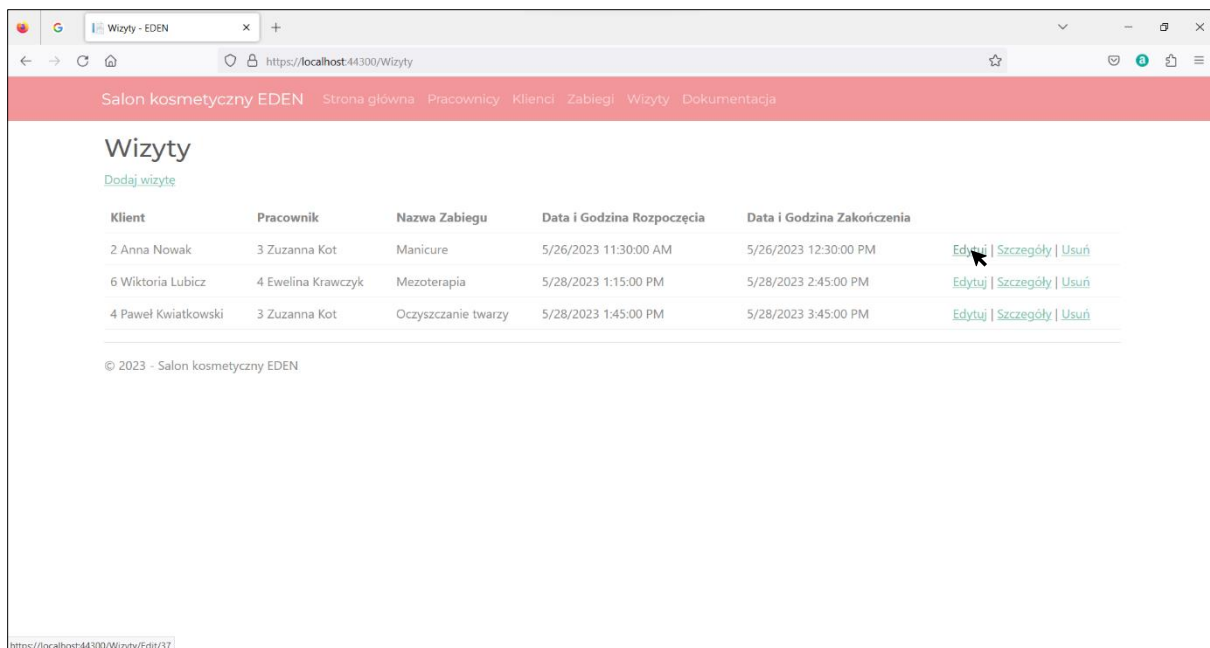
Wizyty - EDEN

https://localhost:44300/Wizyty

Salon kosmetyczny EDEN Strona główna Pracownicy Klienci Zabiegi Wizyty Dokumentacja

Wizyty

Dodaj wizytę

| Klient | Pracownik | Nazwa Zabiegu | Data i Godzina Rozpoczęcia | Data i Godzina Zakończenia | |
|---|---|---|---|---|---|
| 2 Anna Nowak | 3 Zuzanna Kot | Manicure | 5/26/2023 11:30:00 AM | 5/26/2023 12:30:00 PM | Edytuj \| Szczegóły \| Usuń |
| 6 Wiktoria Lubicz | 4 Ewelina Krawczyk | Mezoterapia | 5/28/2023 1:15:00 PM | 5/28/2023 2:45:00 PM | Edytuj \| Szczegóły \| Usuń |
| 4 Paweł Kwiatkowski | 3 Zuzanna Kot | Oczyszczanie twarzy | 5/28/2023 1:45:00 PM | 5/28/2023 3:45:00 PM | Edytuj \| Szczegóły \| Usuń |

© 2023 - Salon kosmetyczny EDEN

https://localhost:44300/Wizyty/Edit/37